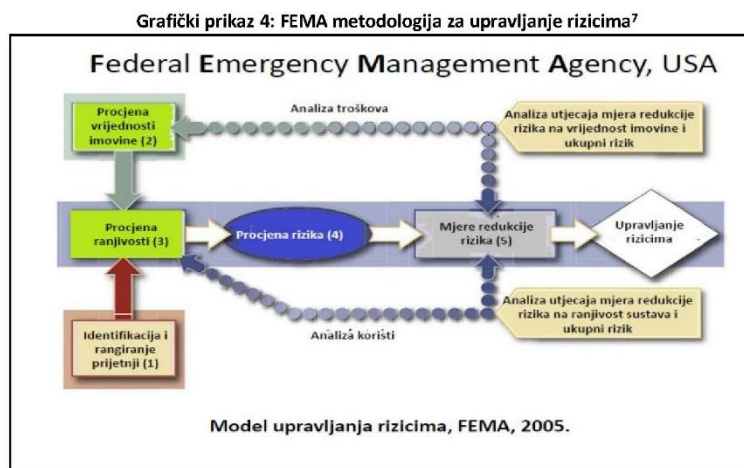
Grafički prikaz 4: FEMA metodologija za upravljanje rizicima$^7$

Federal Emergency Management Agency, USA

Procjena vrijednosti imovine (2)

Analiza troškova

Analiza utjecaja mjera redukcije rizika na vrijednost imovine i ukupni rizik

Procjena ranjivosti (3)

Procjena rizika (4)

Mjere redukcije rizika (5)

Upravljanje rizicima

Analiza utjecaja mjera redukcije rizika na ranjivost sustava i ukupni rizik

Analiza koristi

Identifikacija i rangiranje prijetnji (1)

Model upravljanja rizicima, FEMA, 2005.